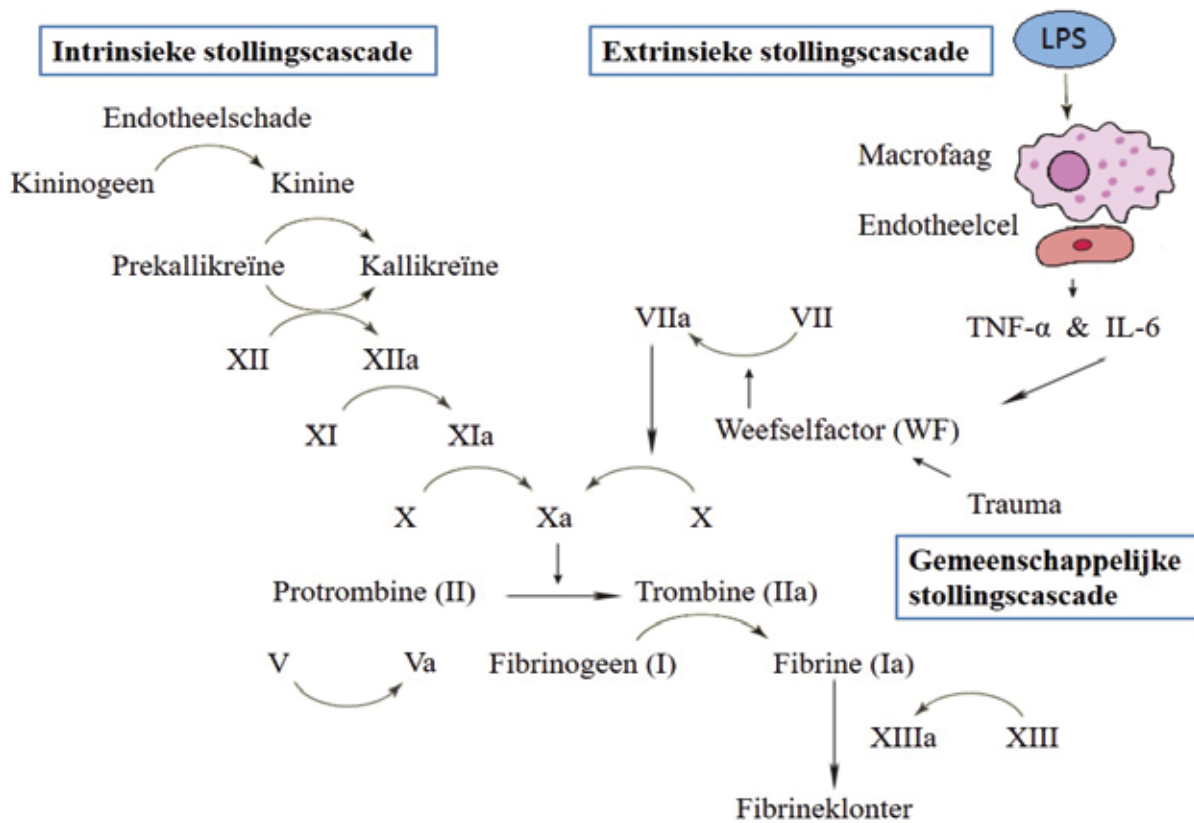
Intrinsieke stollingscascade

Extrinsieke stollingscascade

LPS

Endotheelschade

Kininogeen

Kinine

Macrofaag

Endotheelcel

Prekallikreïne

Kallikreïne

VIIa

VII

TNF-α & IL-6

XII

XIIa

XI

XIa

Weefselfactor (WF)

X

Xa

X

Trauma

Gemeenschappelijke stollingscascade

Protrombine (II)

Trombine (IIa)

V

Va

Fibrinogeen (I)

Fibrine (Ia)

XIIIa

XIII

Fibrineklonter